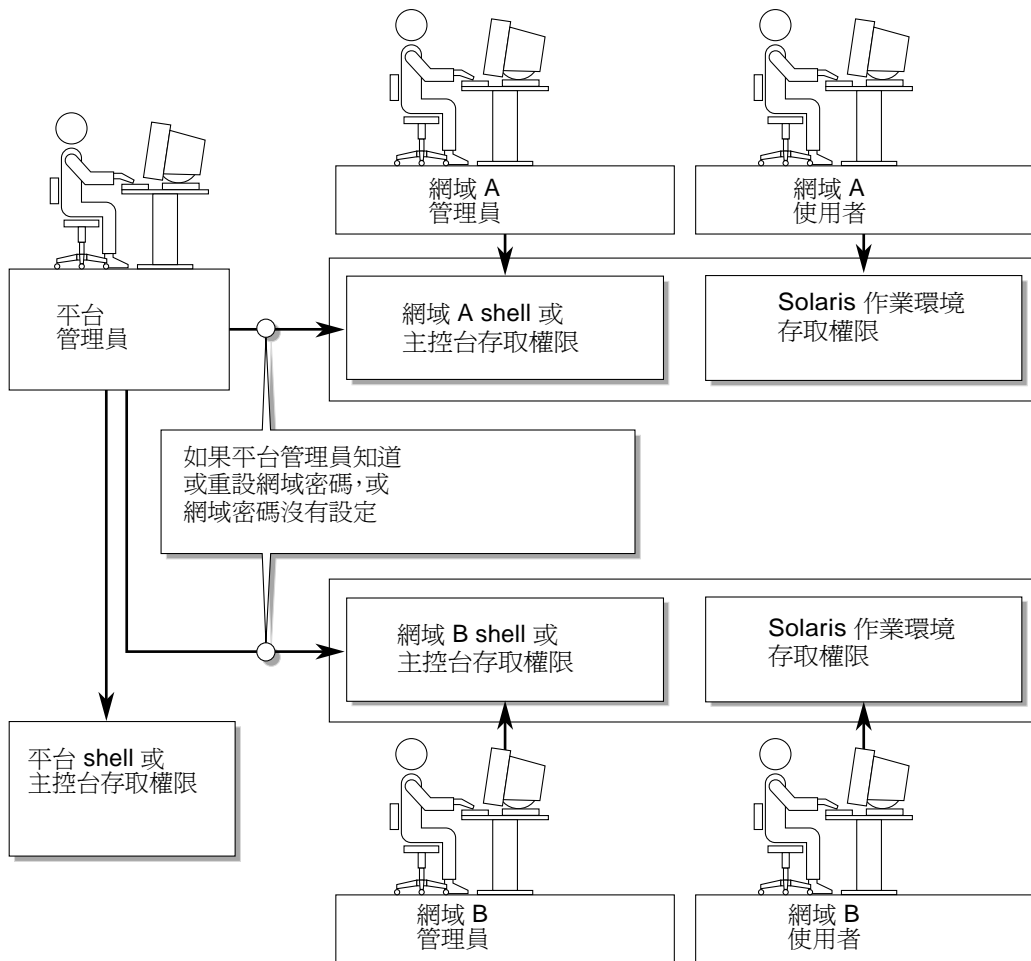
網域 A
管理員

網域 A
使用者

平台
管理員

網域 A shell 或
主控台存取權限

Solaris 作業環境
存取權限

如果平台管理員知道
或重設網域密碼,或
網域密碼沒有設定

網域 B shell 或
主控台存取權限

Solaris 作業環境
存取權限

平台 shell 或
主控台存取權限

網域 B
管理員

網域 B
使用者